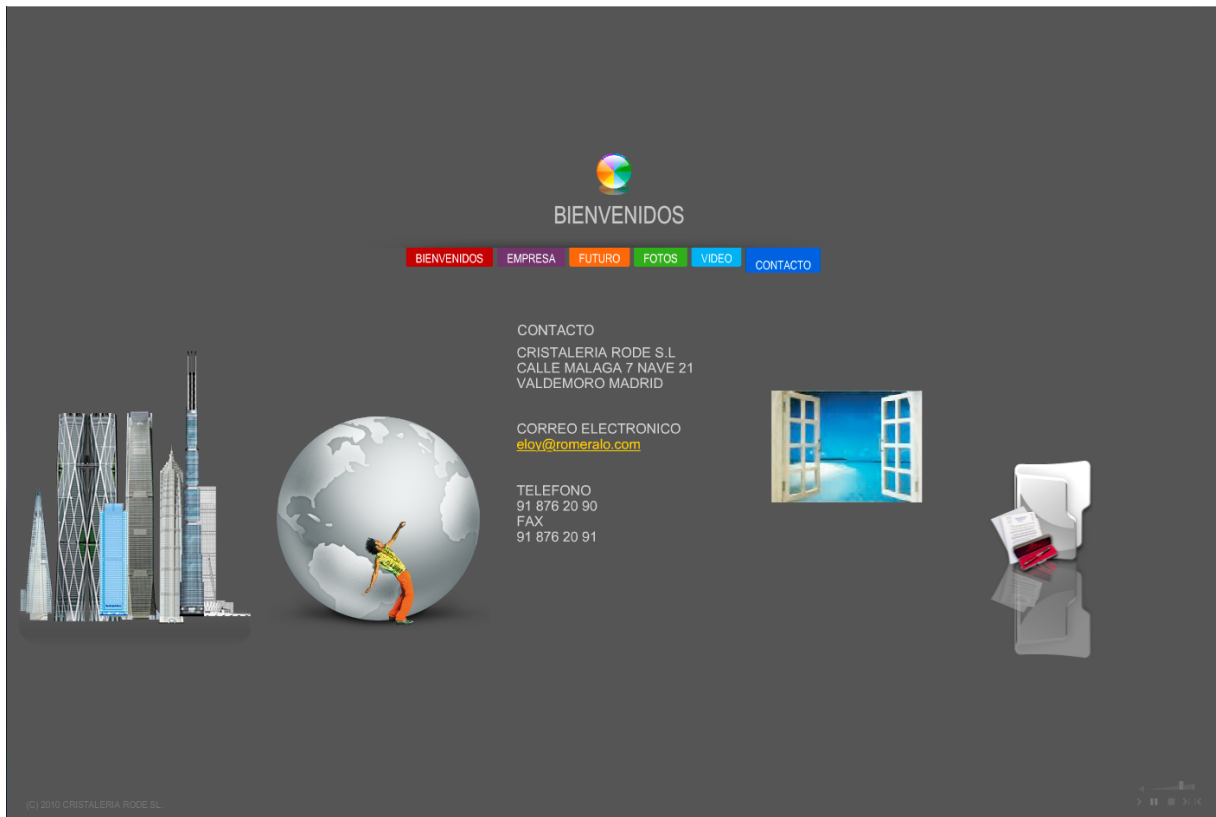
BIENVENIDOS

BIENVENIDOS EMPRESA FUTURO FOTOS VIDEO CONTACTO

CONTACTO

CRISTALERIA RODE S.L
CALLE MALAGA 7 NAVE 21
VALDEMORO MADRID

CORREO ELECTRONICO
eloy@romeralo.com

TELEFONO
91 876 20 90
FAX
91 876 20 91

(C) 2010 CRISTALERIA RODE SL.